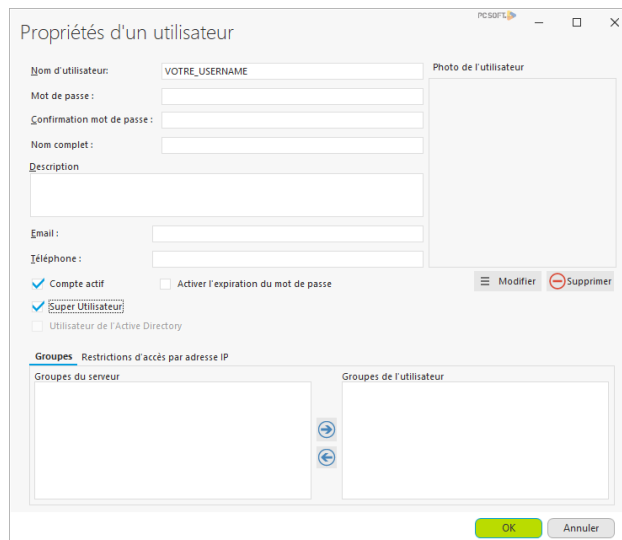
PCSOFT

Propriétés d'un utilisateur

Nom d'utilisateur: VOTRE_USERNAME

Mot de passe :

Confirmation mot de passe :

Nom complet :

Description

Email :

Téléphone :

Compte actif

Activer l'expiration du mot de passe

Super Utilisateur

Utilisateur de l'Active Directory

Photo de l'utilisateur

Modifier

Supprimer

Groupes

Restrictions d'accès par adresse IP

Groupes du serveur

Groupes de l'utilisateur

OK

Annuler